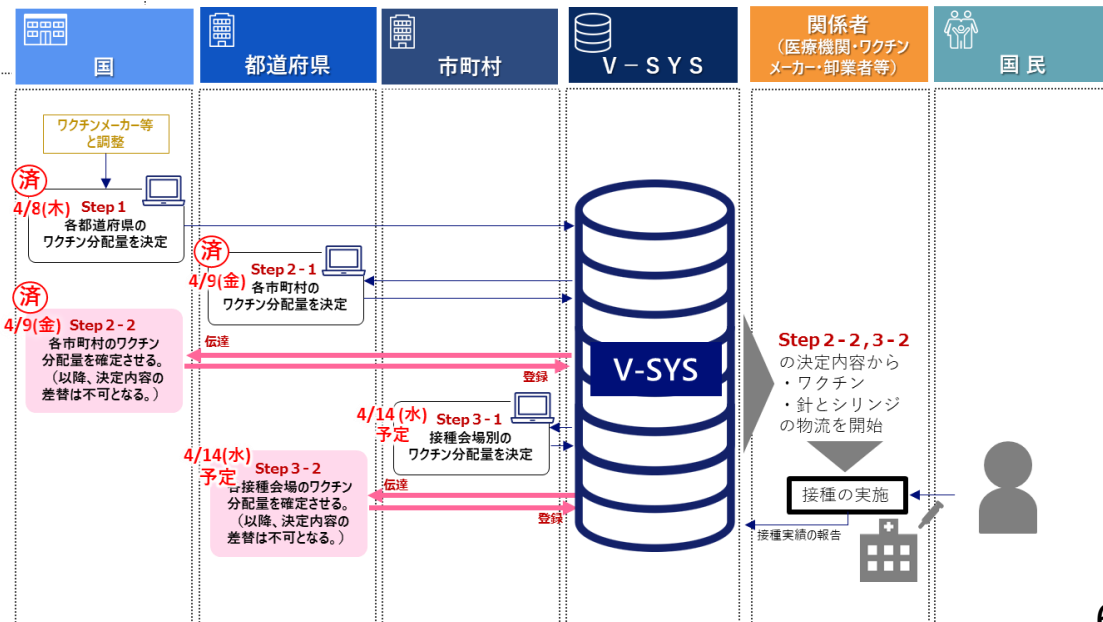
国

都道府県

市町村

V－SYS

関係者
（医療機関・ワクチンメーカー・卸業者等）

国民

ワクチンメーカー等と調整

済
4/8(木)
Step 1
各都道府県のワクチン分配量を決定

済
4/9(金)
Step 2 - 1
各市町村のワクチン分配量を決定

済
4/9(金)
Step 2 - 2
各市町村のワクチン分配量を確定させる。
（以降、決定内容の差替は不可となる。）

伝達

登録

V-SYS

Step 2 - 2，3 - 2
の決定内容から
・ワクチン
・針とシリンジ
の物流を開始

4/14(水)
予定
Step 3 - 1
接種会場別のワクチン分配量を決定

4/14(水)
予定
Step 3 - 2
各接種会場のワクチン分配量を確定させる。
（以降、決定内容の差替は不可となる。）

伝達

登録

接種の実施

接種実績の報告